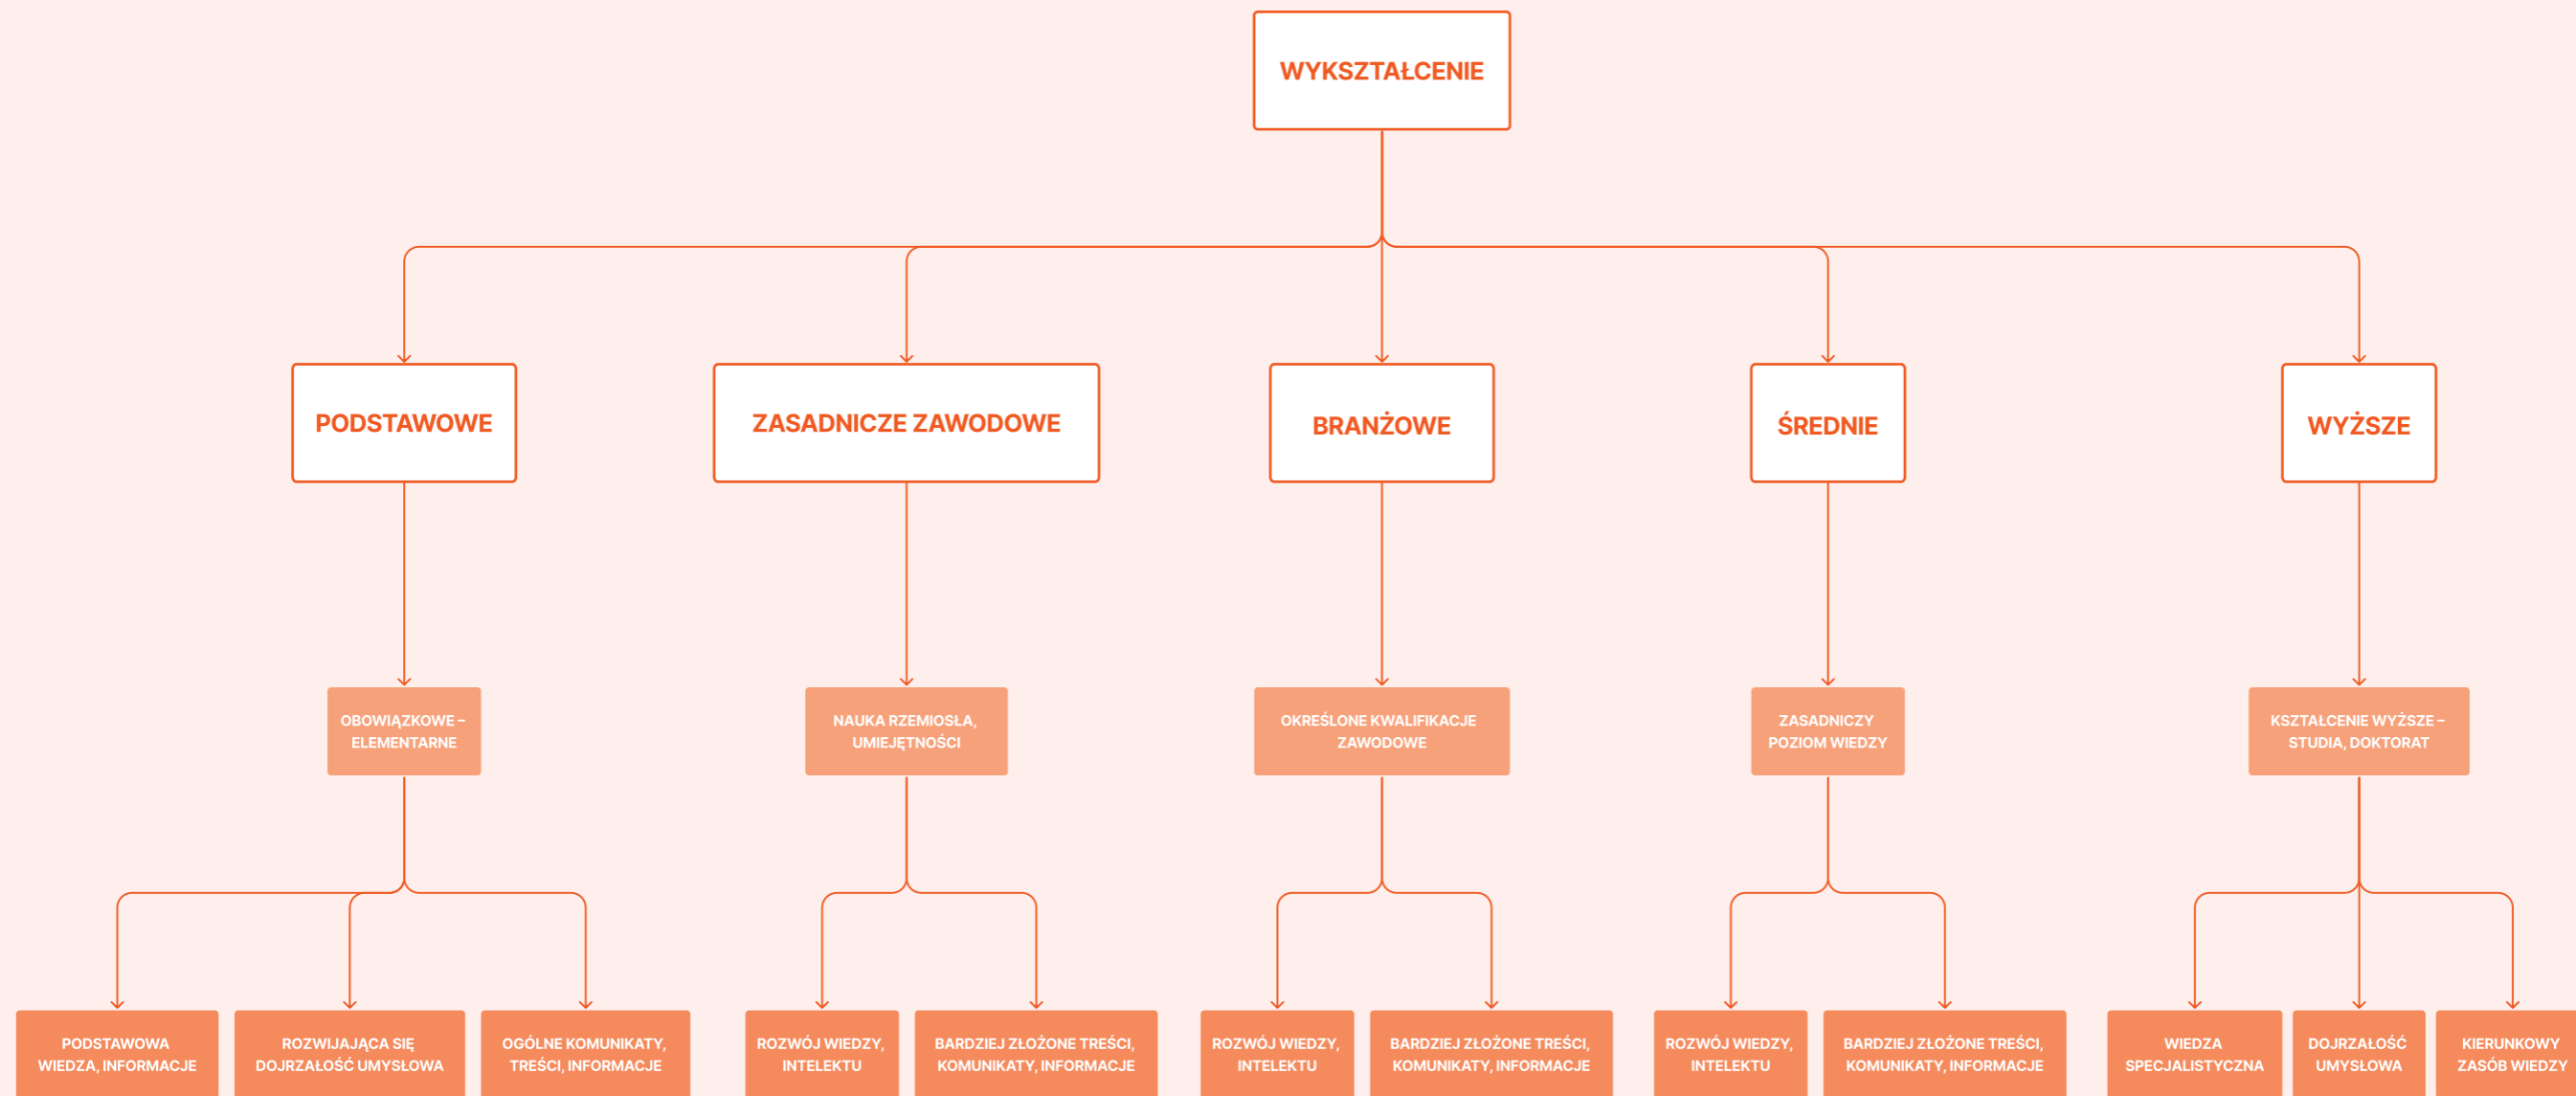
WYKSZTAŁCENIE

PODSTAWOWE

ZASADNICZE ZAWODOWE

BRANŻOWE

ŚREDNIE

WYŻSZE

OBOWIĄZKOWE – ELEMENTARNE

NAUKA RZEMIOSŁA, UMIEJĘTNOŚCI

OKREŚLONE KWALIFIKACJE ZAWODOWE

ZASADNICZY POZIOM WIEDZY

KSZTAŁCENIE WYŻSZE – STUDIA, DOKTORAT

PODSTAWOWA WIEDZA, INFORMACJE

ROZWIJAJĄCA SIĘ DOJRZAŁOŚĆ UMYSŁOWA

OGÓLNE KOMUNIKATY, TREŚCI, INFORMACJE

ROZWÓJ WIEDZY, INTELEKTU

BARDZIEJ ZŁOŻONE TREŚCI, KOMUNIKATY, INFORMACJE

ROZWÓJ WIEDZY, INTELEKTU

BARDZIEJ ZŁOŻONE TREŚCI, KOMUNIKATY, INFORMACJE

ROZWÓJ WIEDZY, INTELEKTU

BARDZIEJ ZŁOŻONE TREŚCI, KOMUNIKATY, INFORMACJE

WIEDZA SPECJALISTYCZNA

DOJRZAŁOŚĆ UMYSŁOWA

KIERUNKOWY ZASÓB WIEDZY